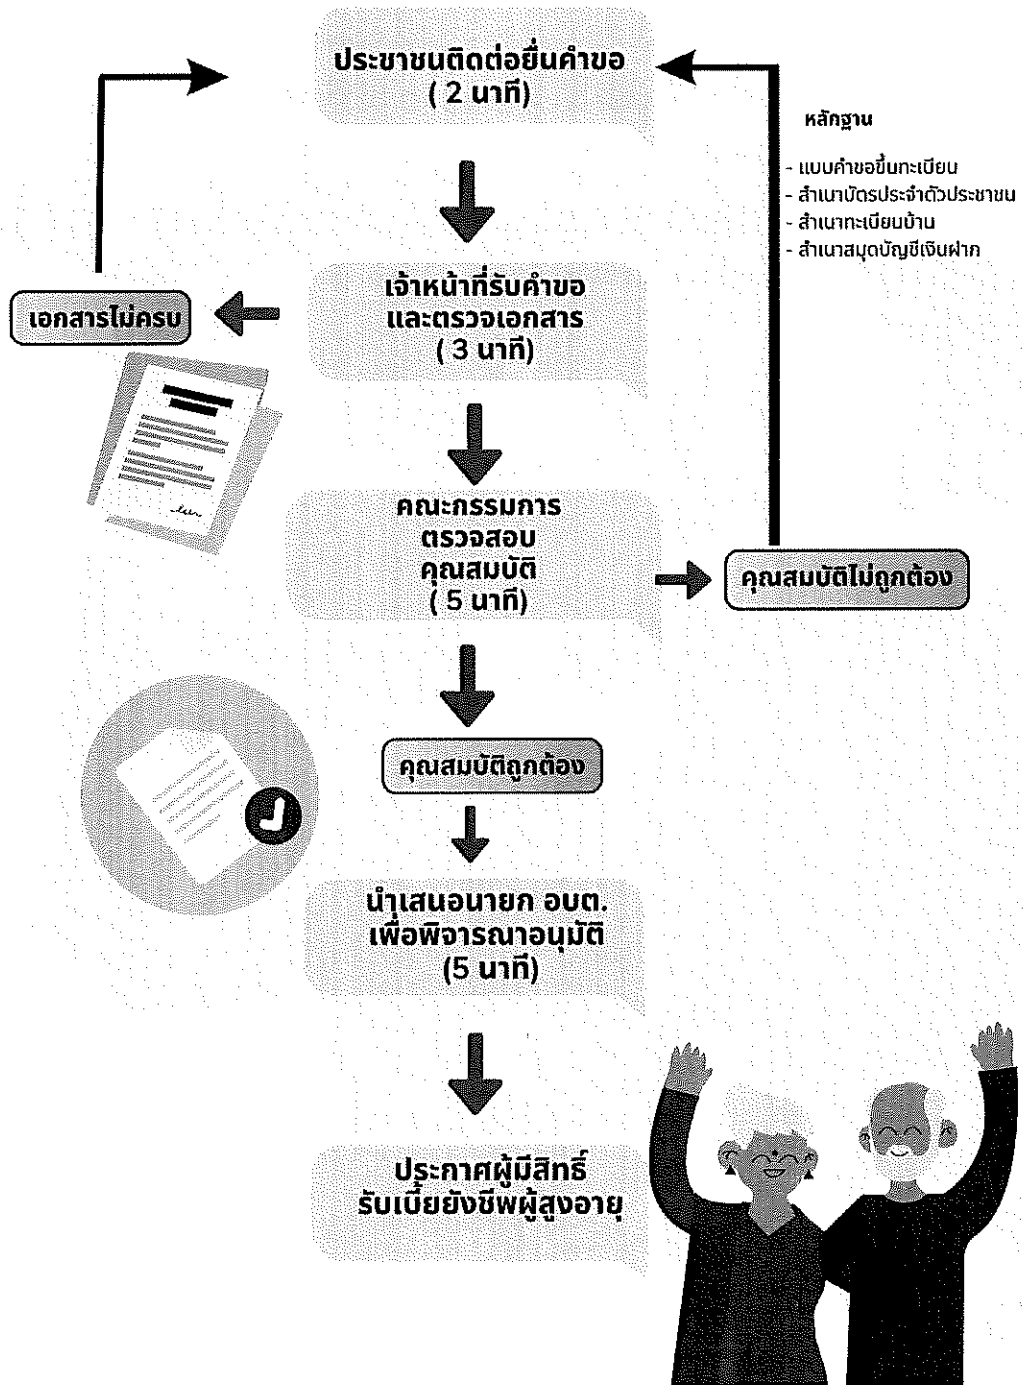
ประชาชนติดต่อยื่นคำขอ
( 2 นาที)

หลักฐาน

- แบบคำขอขึ้นทะเบียน
- สำเนาบัตรประจำตัวประชาชน
- สำเนาทะเบียนบ้าน
- สำเนาสมุดบัญชีเงินฝาก

เจ้าหน้าที่รับคำขอ
และตรวจเอกสาร
( 3 นาที)

เอกสารไม่ครบ

คณะกรรมการ
ตรวจสอบ
คุณสมบัติ
( 5 นาที)

คุณสมบัติไม่ถูกต้อง

คุณสมบัติถูกต้อง

นำเสนอนายก อบต.
เพื่อพิจารณาอนุมัติ
(5 นาที)

ประกาศผู้มีสิทธิ์
รับเบี้ยยังชีพผู้สูงอายุ